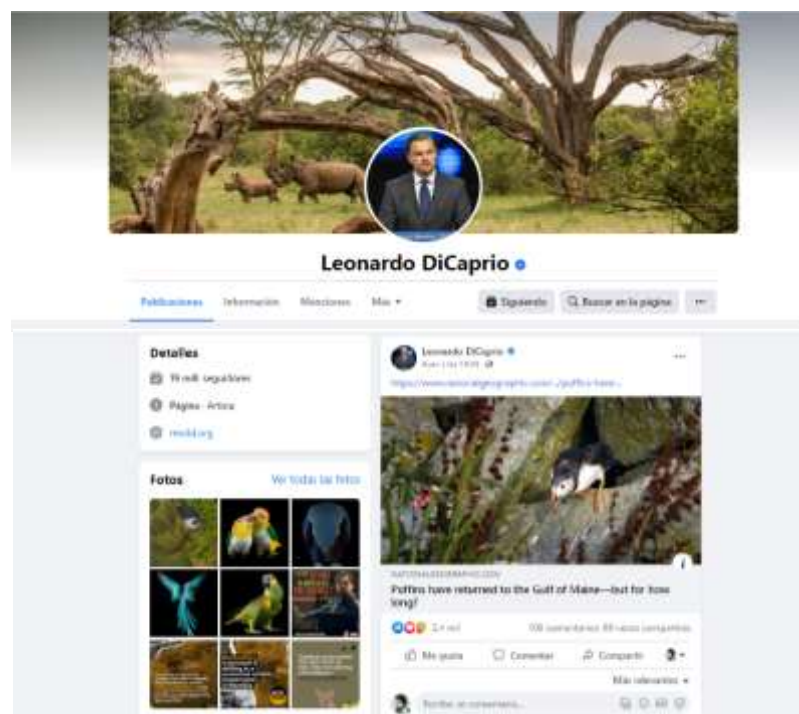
Leonardo DiCaprio

Publicaciones Información Menciones Más ▾

Siguiendo Buscar en la página ···

Detalles

19 mill. seguidores

Página · Artista

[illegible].org

Fotos

Ver todas las fotos

Leonardo DiCaprio

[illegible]

https://www.nationalgeographic.com/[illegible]

NATIONALGEOGRAPHIC.COM

Puffins have returned to the Gulf of Maine—but for how long?

2,4 mil

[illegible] comentarios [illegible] veces compartido

Me gusta Comentar Compartir

Más relevantes ▾

Escribe un comentario...